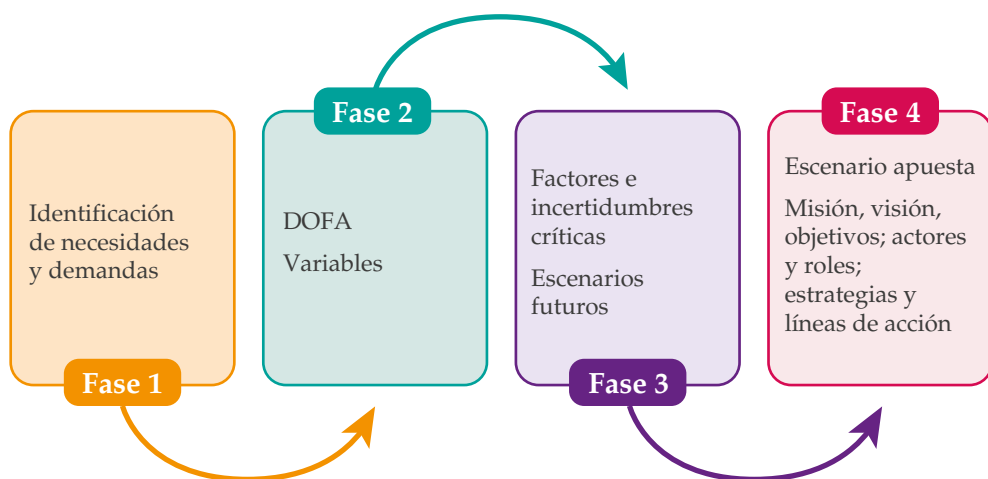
Identificación de necesidades y demandas

Fase 1

Fase 2

DOFA

Variables

Factores e incertidumbres críticas

Escenarios futuros

Fase 3

Fase 4

Escenario apuesta

Misión, visión, objetivos; actores y roles; estrategias y líneas de acción